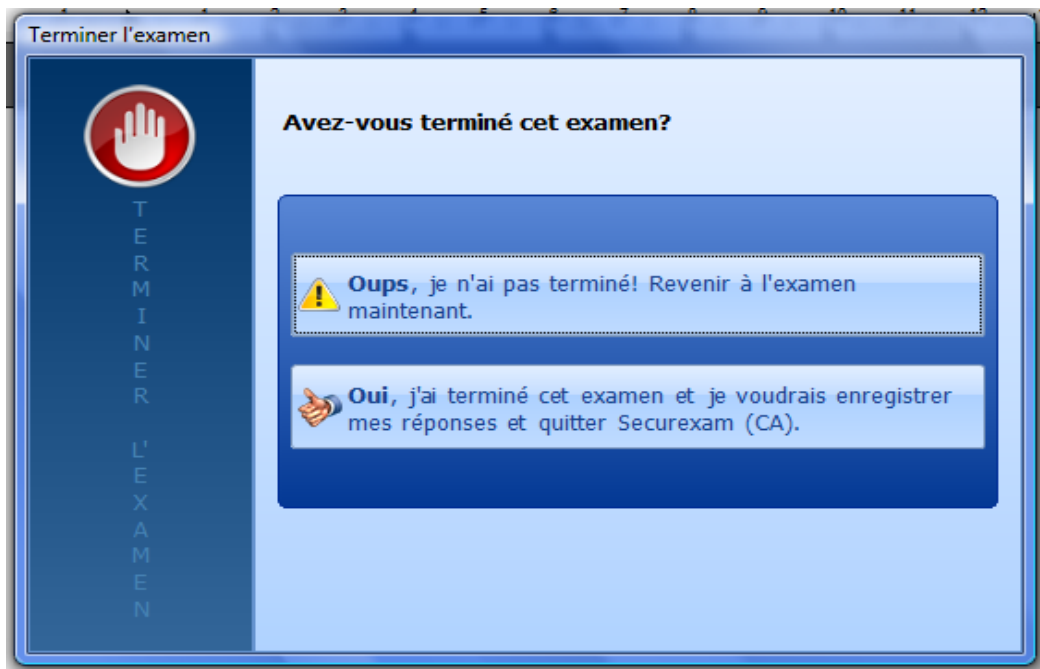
Terminer l'examen

T
E
R
M
I
N
E
R

L'
E
X
A
M
E
N

Avez-vous terminé cet examen?

Oups, je n'ai pas terminé! Revenir à l'examen maintenant.

Oui, j'ai terminé cet examen et je voudrais enregistrer mes réponses et quitter Securexam (CA).